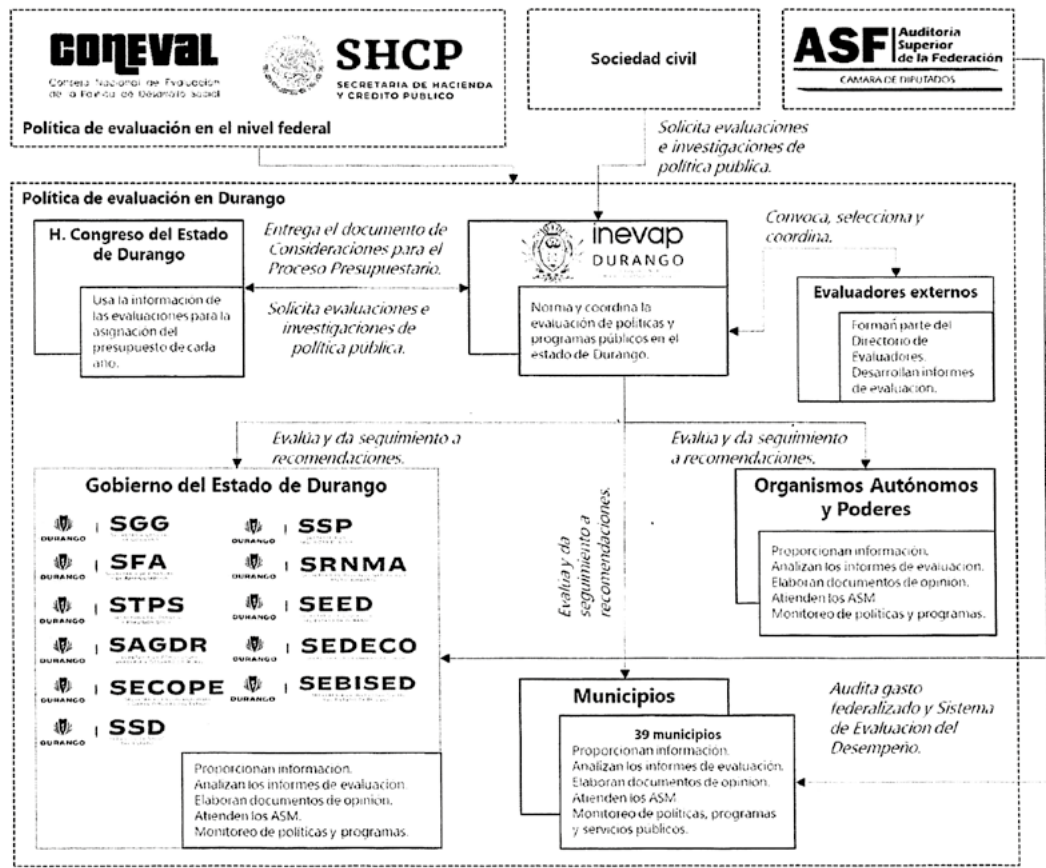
CONEVAL
Consejo Nacional de Evaluación de la Política de Desarrollo Social

SHCP
SECRETARIA DE HACIENDA Y CREDITO PUBLICO

Política de evaluación en el nivel federal

Sociedad civil

ASF | Auditoría Superior de la Federación
CAMARA DE DIPUTADOS

Solicita evaluaciones e investigaciones de política publica.

Política de evaluación en Durango

H. Congreso del Estado de Durango

Usa la información de las evaluaciones para la asignación del presupuesto de cada año.

Entrega el documento de Consideraciones para el Proceso Presupuestario.

Solicita evaluaciones e investigaciones de política pública.

inevap
DURANGO

Norma y coordina la evaluación de políticas y programas públicos en el estado de Durango.

Convoca, selecciona y coordina.

Evaluadores externos

Forman parte del Directorio de Evaluadores.
Desarrollan informes de evaluación.

Evalúa y da seguimiento a recomendaciones.

Evalúa y da seguimiento a recomendaciones.

Gobierno del Estado de Durango

DURANGO | SGG
DURANGO | SSP
DURANGO | SFA
DURANGO | SRNMA
DURANGO | STPS
DURANGO | SEED
DURANGO | SAGDR
DURANGO | SEDECO
DURANGO | SECOPE
DURANGO | SEBISED
DURANGO | SSD

Proporcionan información.
Analizan los informes de evaluación.
Elaboran documentos de opinión.
Atienden los ASM.
Monitoreo de políticas y programas.

Evalúa y da seguimiento a recomendaciones.

Organismos Autónomos y Poderes

Proporcionan información.
Analizan los informes de evaluación.
Elaboran documentos de opinión.
Atienden los ASM.
Monitoreo de políticas y programas.

Municipios

39 municipios
Proporcionan información.
Analizan los informes de evaluación.
Elaboran documentos de opinión.
Atienden los ASM.
Monitoreo de políticas, programas y servicios públicos.

Audita gasto federalizado y Sistema de Evaluación del Desempeño.